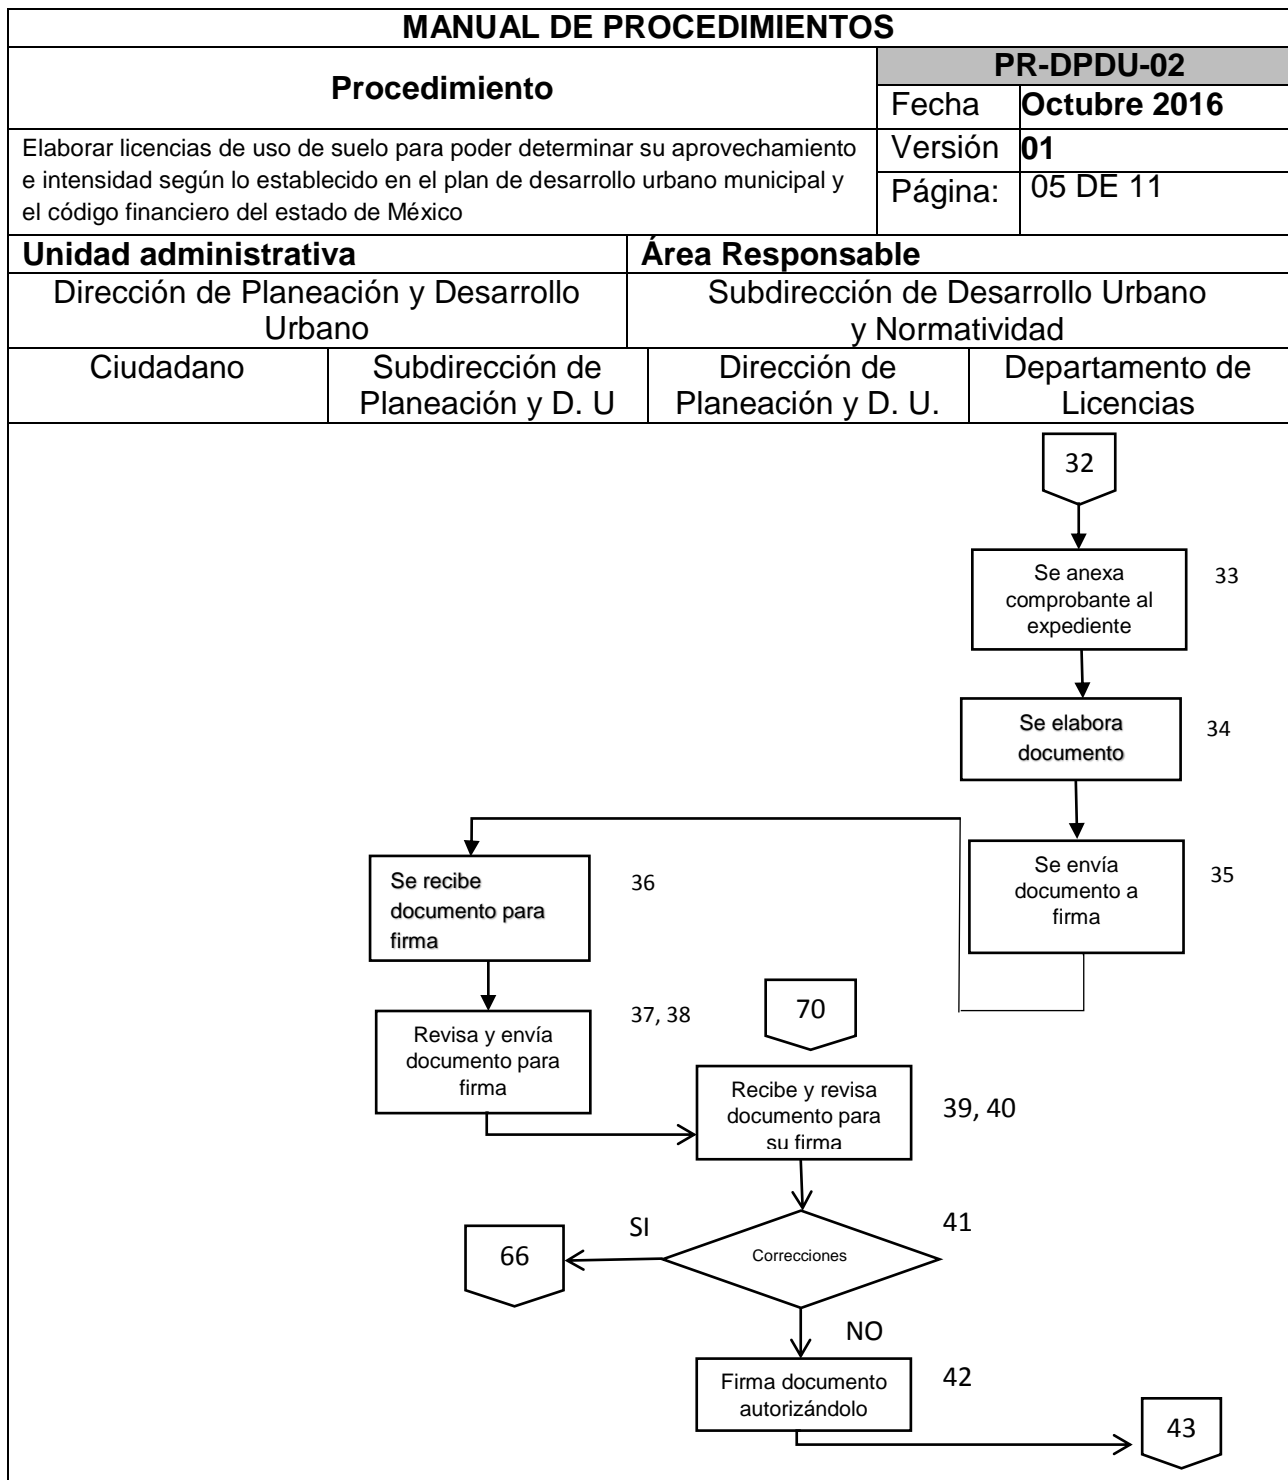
MANUAL DE PROCEDIMIENTOS

| Procedimiento | PR-DPDU-02 | |
|---|---|---|
| | Fecha | Octubre 2016 |
| Elaborar licencias de uso de suelo para poder determinar su aprovechamiento e intensidad según lo establecido en el plan de desarrollo urbano municipal y el código financiero del estado de México | Versión | 01 |
| | Página: | 05 DE 11 |

| Unidad administrativa | Área Responsable |
|---|---|
| Dirección de Planeación y Desarrollo Urbano | Subdirección de Desarrollo Urbano y Normatividad |

| Ciudadano | Subdirección de Planeación y D. U | Dirección de Planeación y D. U. | Departamento de Licencias |
|---|---|---|---|

32

Se anexa comprobante al expediente
33

Se elabora documento
34

Se envía documento a firma
35

Se recibe documento para firma
36

Revisa y envía documento para firma
37, 38

70

Recibe y revisa documento para su firma
39, 40

Correcciones
41

SI

66

NO

Firma documento autorizándolo
42

43